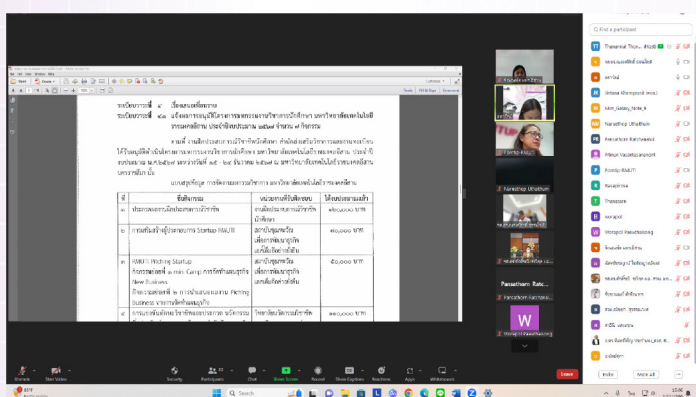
ระเบียบวาระที่ ๕ เรื่องเสนอเพื่อทราบ
ระเบียบวาระที่ ๕.๑ แจ้งผลการอนุมัติโครงการของกองบริการการศึกษา มหาวิทยาลัยเทคโนโลยีราชมงคลอีสาน ประจำปีงบประมาณ ๒๕๖๗ จำนวน ๗ โครงการ

| ที่ | ชื่อกิจกรรม | หน่วยงานที่รับผิดชอบ | ได้งบประมาณแล้ว |
|---|---|---|---|
| ๑ | | | ๔๐,๐๐๐ บาท |
| ๒ | การอบรมสร้างผู้ประกอบการ Startup RMUTI | | ๓๐,๐๐๐ บาท |
| ๓ | RMUTI Pitching Startup | | ๕๐,๐๐๐ บาท |
| ๔ | | | |

Find a participant
Thanamat Thon...
Paesathorn Ratc...
W
Unmute Start Video Security Participants Chat Share Screen Record Show Captions Reactions Apps Whiteboards Leave
Invite Mute All
Search